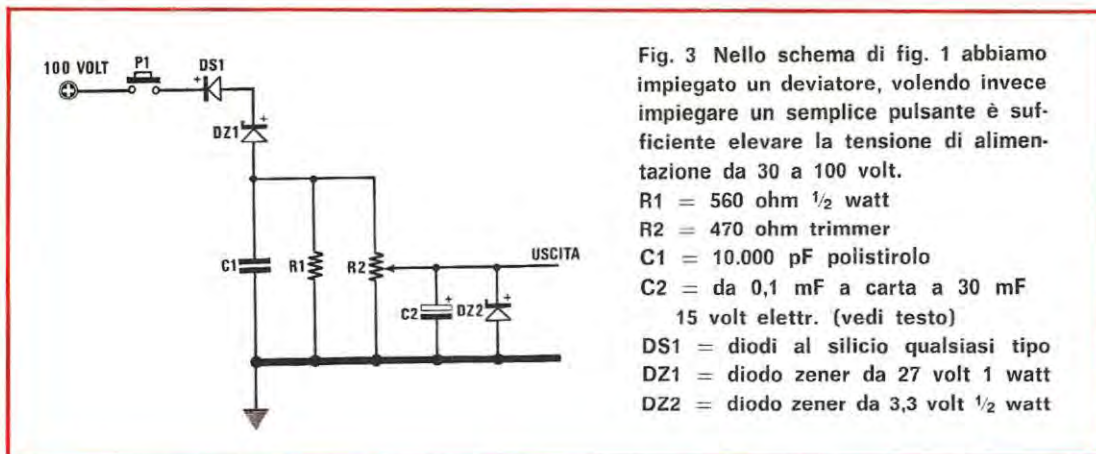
100 VOLT
P1
DS1
DZ1
C1
R1
R2
USCITA
C2
DZ2

Fig. 3 Nello schema di fig. 1 abbiamo impiegato un deviatore, volendo invece impiegare un semplice pulsante è sufficiente elevare la tensione di alimentazione da 30 a 100 volt.
R1 = 560 ohm $\frac{1}{2}$ watt
R2 = 470 ohm trimmer
C1 = 10.000 pF polistirolo
C2 = da 0,1 mF a carta a 30 mF 15 volt elettr. (vedi testo)
DS1 = diodi al silicio qualsiasi tipo
DZ1 = diodo zener da 27 volt 1 watt
DZ2 = diodo zener da 3,3 volt $\frac{1}{2}$ watt